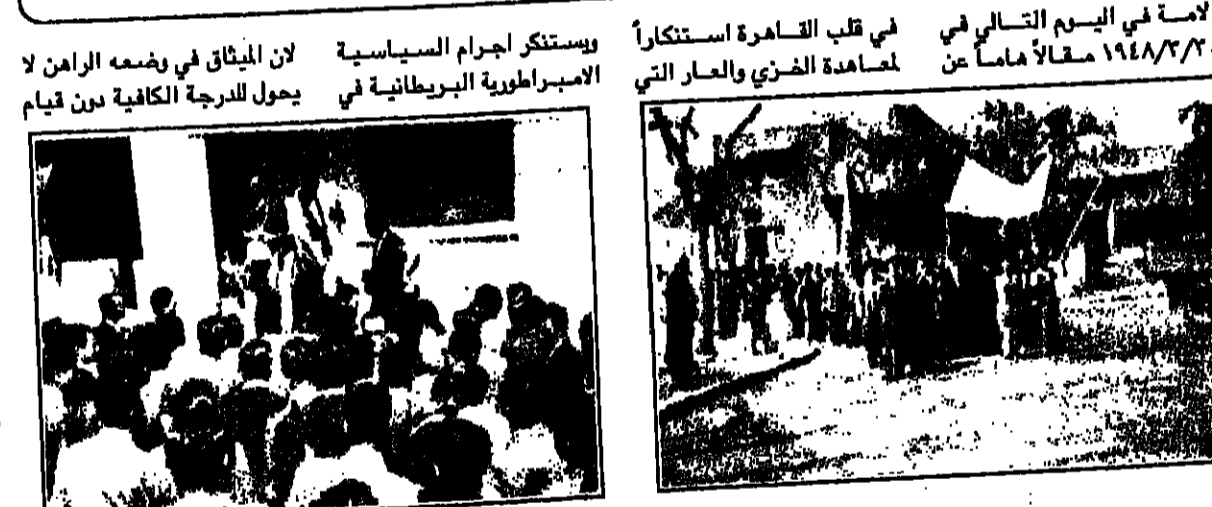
لامة في اليوم التالي في
١٩٤٨/٣/٢ مقالاً هاماً عن

في قلب القاهرة استنكاراً
لمعاهدة الخزي والعار التي

ويستنكر اجرام السياسية
الامبراطورية البريطانية في

لان الميثاق في وضعه الراهن لا
يحول للدرجة الكافية دون قيام